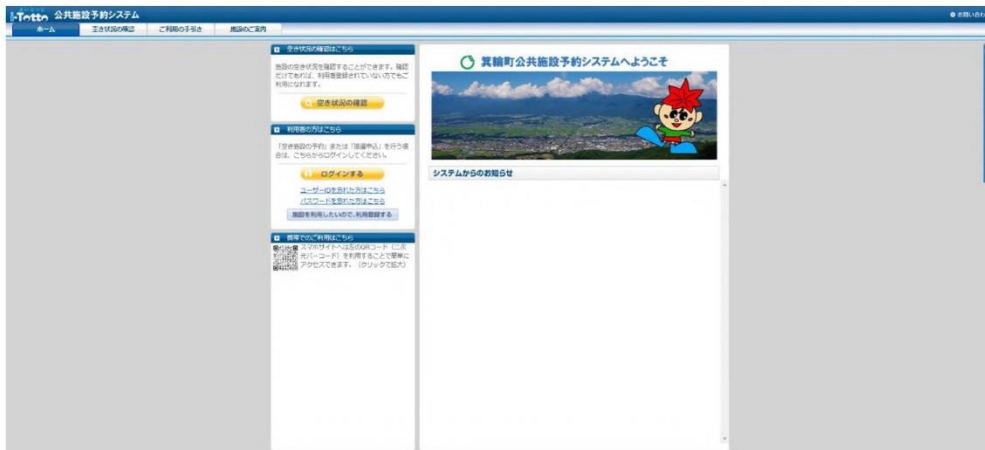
I-Totto 公共施設予約システム

ホーム
空き状況の確認
ご利用の手引き
施設のご案内

お問い合わ

空き状況の確認はこちら

施設の空き状況を確認することができます。確認だけであれば、利用者登録されていない方でもご利用になれます。

空き状況の確認

利用者の方はこちら

「空き施設の予約」または「抽選申込」を行う場合は、こちらからログインしてください。

ログインする

ユーザーIDを忘れた方はこちら
パスワードを忘れた方はこちら

施設を利用したいので、利用登録する

携帯でのご利用はこちら

スマホサイトへは左のQRコード（二次元バーコード）を利用することで簡単にアクセスできます。（クリックで拡大）

箕輪町公共施設予約システムへようこそ

システムからのお知らせ